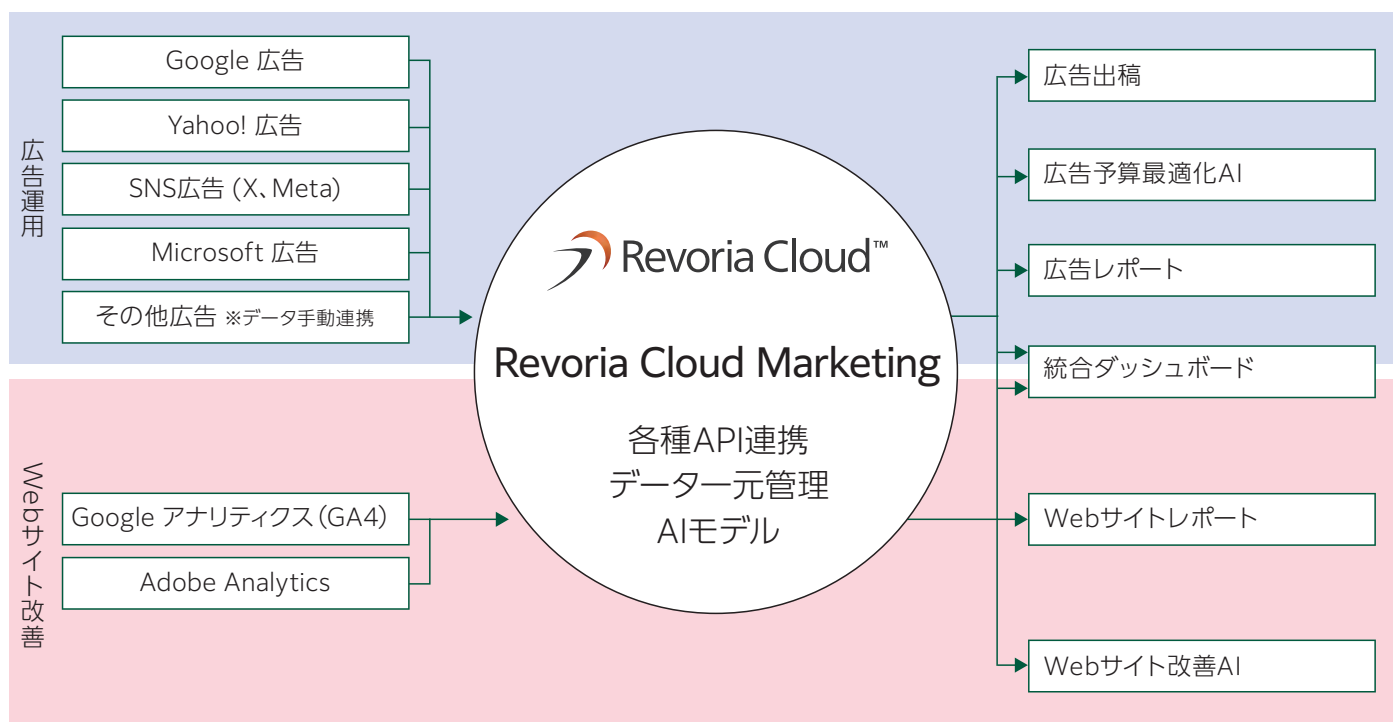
広告運用

Google 広告

Yahoo! 広告

SNS広告 (X、Meta)

Microsoft 広告

その他広告 ※データ手動連携

Webサイト改善

Google アナリティクス(GA4)

Adobe Analytics

Revoria Cloud™

Revoria Cloud Marketing

各種API連携
データ一元管理
AIモデル

広告出稿

広告予算最適化AI

広告レポート

統合ダッシュボード

Webサイトレポート

Webサイト改善AI